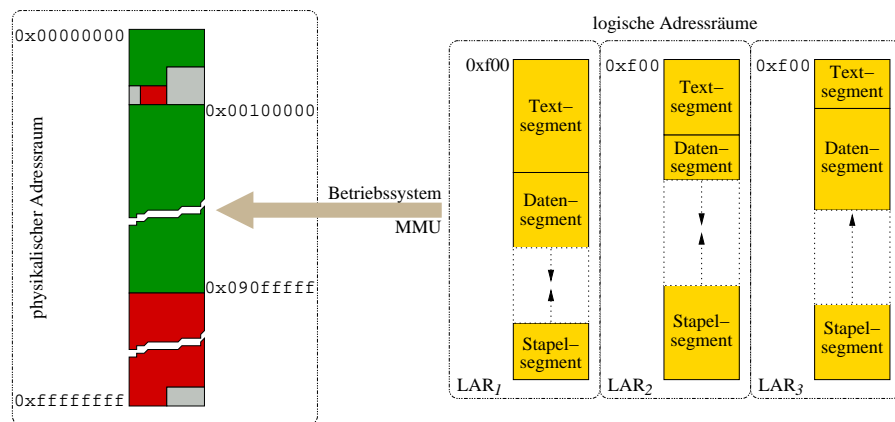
logische Adressräume

0x00000000

0x00100000

physikalischer Adressraum

0x090fffff

0xffffffff

Betriebssystem

MMU

0xf00

Text–
segment

Daten–
segment

Stapel–
segment

LAR$_1$

0xf00

Text–
segment

Daten–
segment

Stapel–
segment

LAR$_2$

0xf00

Text–
segment

Daten–
segment

Stapel–
segment

LAR$_3$